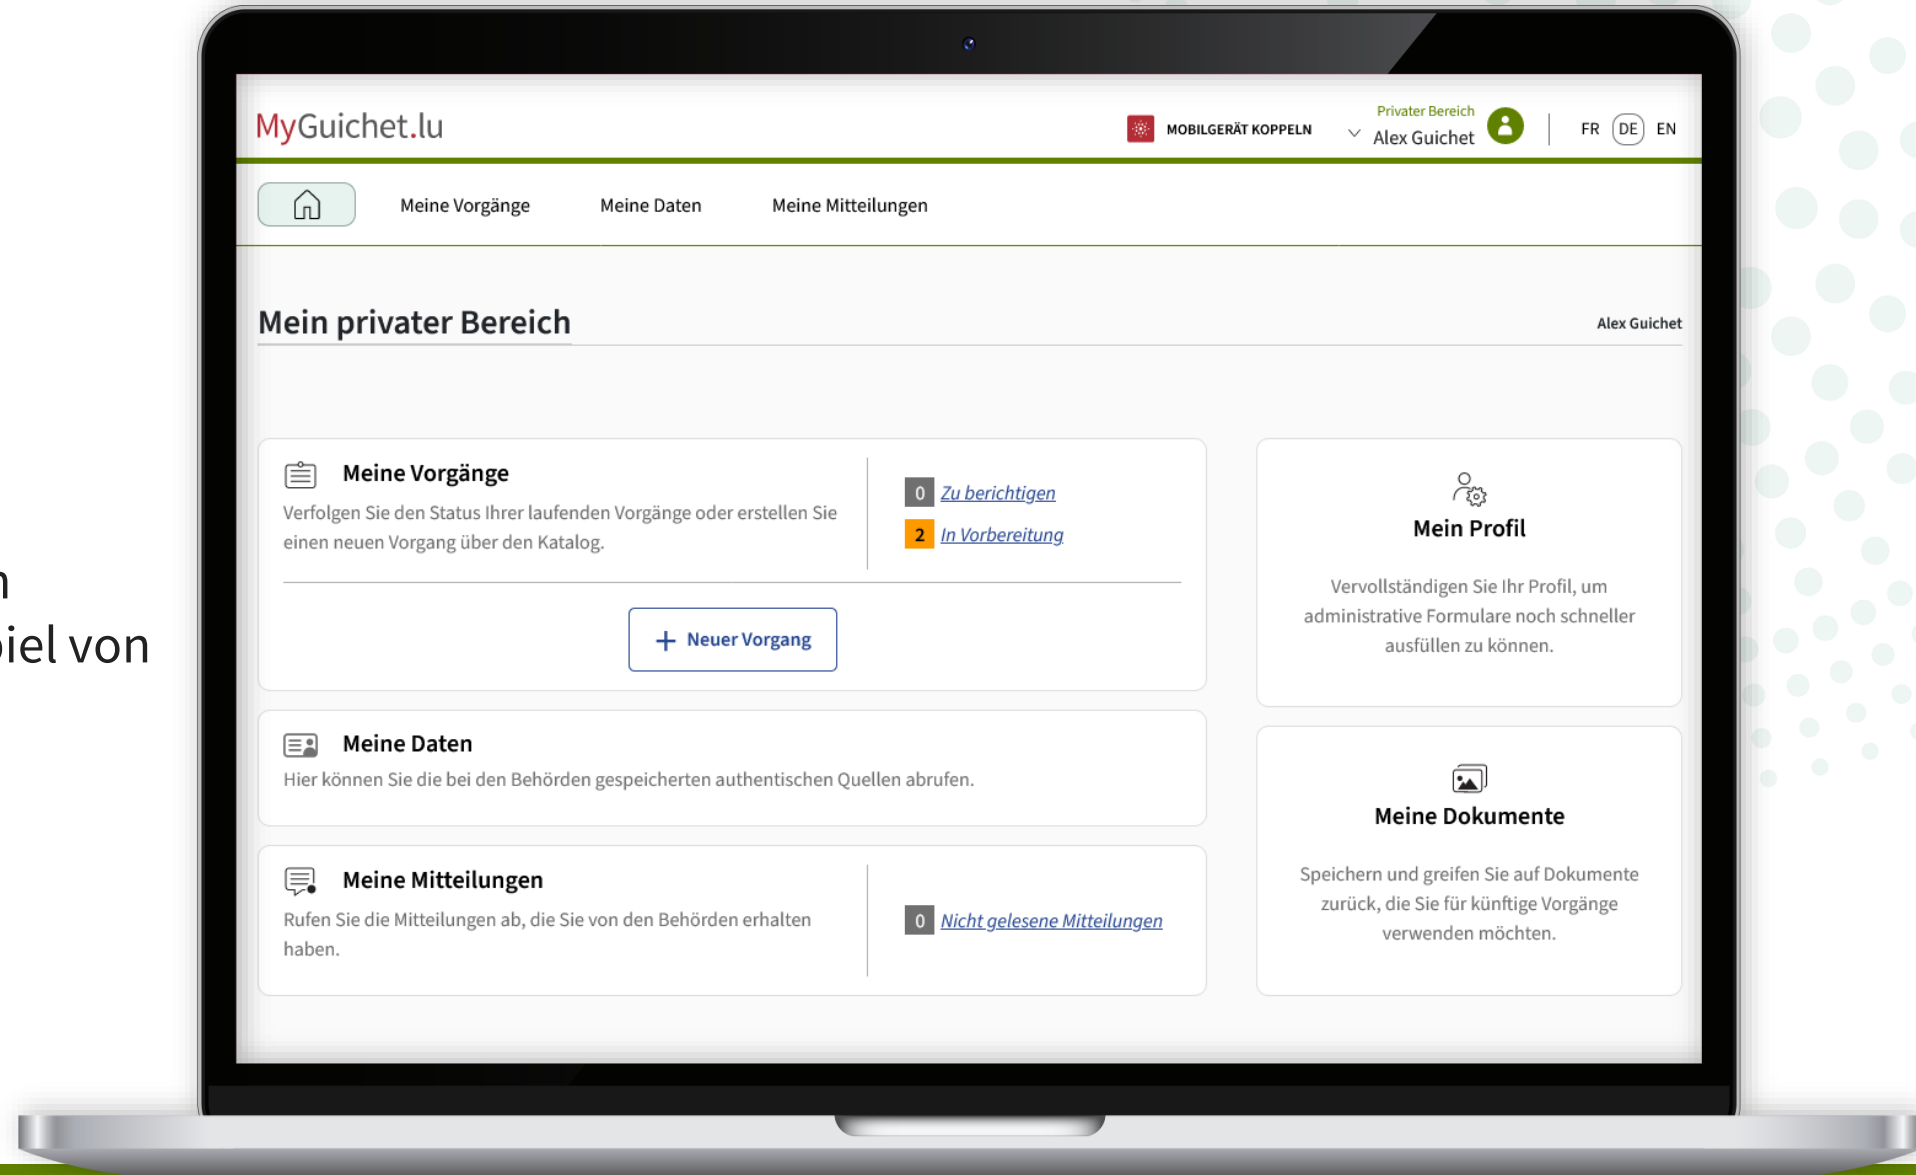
n
piel von

MyGuichet.lu

MOBILGERÄT KOPPELN

Privater Bereich
Alex Guichet

FR DE EN

Meine Vorgänge Meine Daten Meine Mitteilungen

Mein privater Bereich

Alex Guichet

Meine Vorgänge

Verfolgen Sie den Status Ihrer laufenden Vorgänge oder erstellen Sie einen neuen Vorgang über den Katalog.

0 Zu berichtigen

2 In Vorbereitung

+ Neuer Vorgang

Meine Daten

Hier können Sie die bei den Behörden gespeicherten authentischen Quellen abrufen.

Meine Mitteilungen

Rufen Sie die Mitteilungen ab, die Sie von den Behörden erhalten haben.

0 Nicht gelesene Mitteilungen

Mein Profil

Vervollständigen Sie Ihr Profil, um administrative Formulare noch schneller ausfüllen zu können.

Meine Dokumente

Speichern und greifen Sie auf Dokumente zurück, die Sie für künftige Vorgänge verwenden möchten.